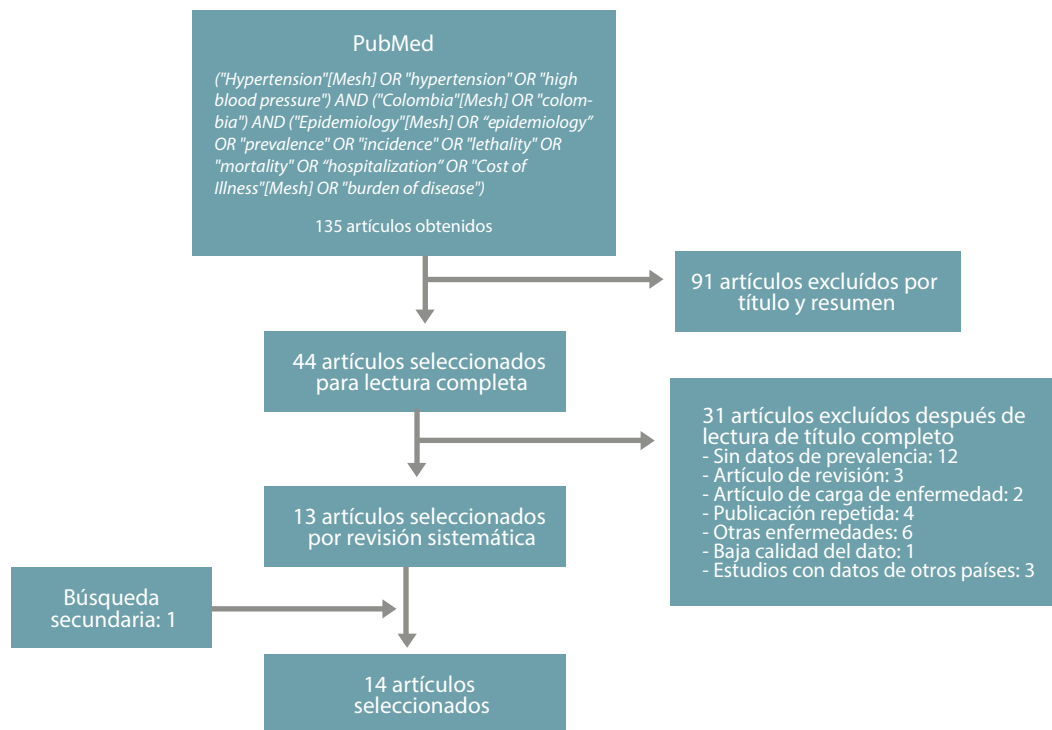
PubMed

("Hypertension"[Mesh] OR "hypertension" OR "high blood pressure") AND ("Colombia"[Mesh] OR "colombia") AND ("Epidemiology"[Mesh] OR "epidemiology" OR "prevalence" OR "incidence" OR "lethality" OR "mortality" OR "hospitalization" OR "Cost of Illness"[Mesh] OR "burden of disease")

135 artículos obtenidos

91 artículos excluídos por título y resumen

44 artículos seleccionados para lectura completa

31 artículos excluídos después de lectura de título completo
- Sin datos de prevalencia: 12
- Artículo de revisión: 3
- Artículo de carga de enfermedad: 2
- Publicación repetida: 4
- Otras enfermedades: 6
- Baja calidad del dato: 1
- Estudios con datos de otros países: 3

13 artículos seleccionados por revisión sistemática

Búsqueda secundaria: 1

14 artículos seleccionados